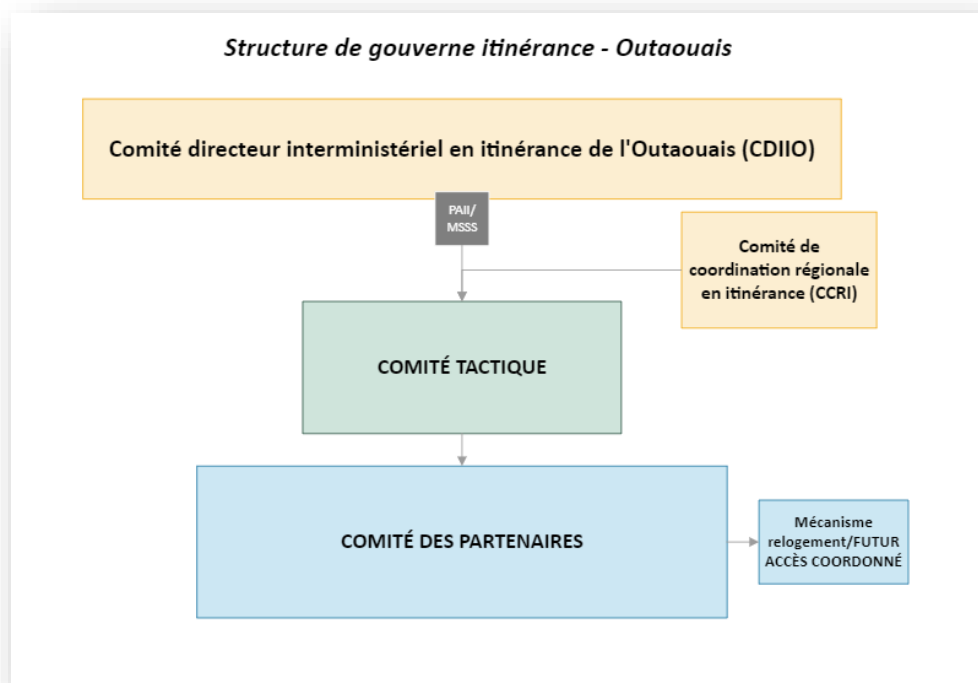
Structure de gouverne itinérance - Outaouais

Comité directeur interministériel en itinérance de l'Outaouais (CDIIO)

PAII/
MSSS

Comité de coordination régionale en itinérance (CCRI)

COMITÉ TACTIQUE

COMITÉ DES PARTENAIRES

Mécanisme relogement/FUTUR ACCÈS COORDONNÉ